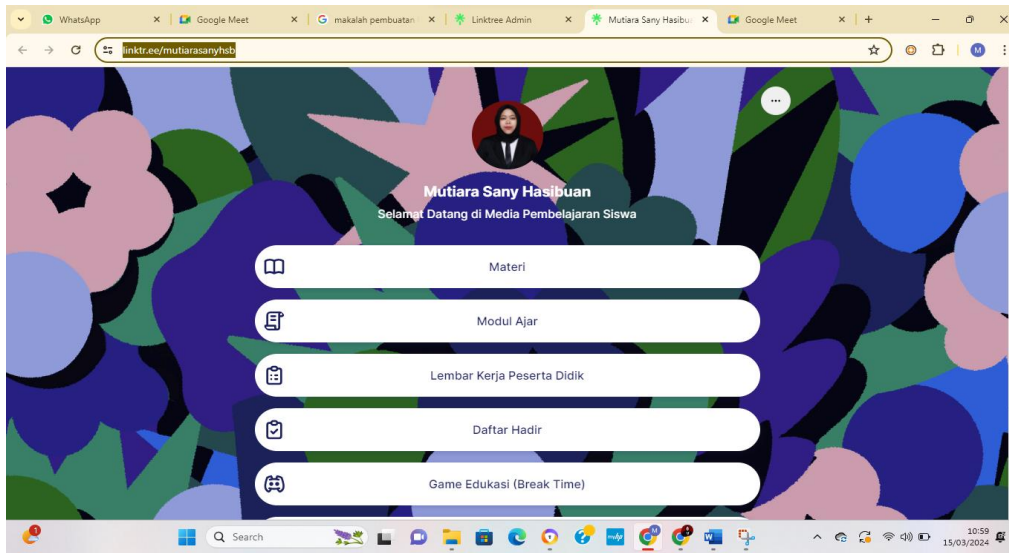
WhatsApp
Google Meet
makalah pembuatan
Linktree Admin
Mutiara Sany Hasibu
Google Meet

linktr.ee/mutiarasanyhsb

M

Mutiara Sany Hasibuan
Selamat Datang di Media Pembelajaran Siswa

Materi

Modul Ajar

Lembar Kerja Peserta Didik

Daftar Hadir

Game Edukasi (Break Time)

Search

10:59
15/03/2024